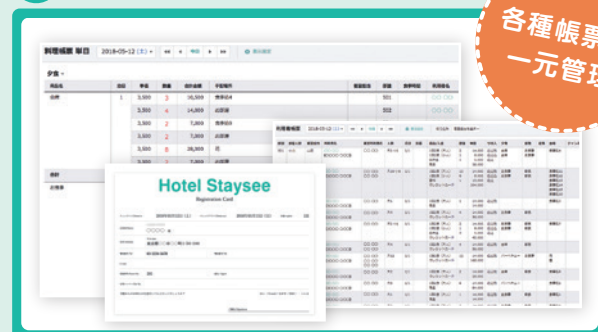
各種帳票

一元管理

料理帳票 単日 2018-05-12 (土)

夕食

| 料理名 | 室 | 単価 | 数量 | 合計金額 | 予約番号 |
|---|---|---|---|---|---|
| 会席 | 1 | 3,500 | 3 | 10,500 | 標準送付 |
| | | 3,500 | 4 | 14,000 | お部屋 |
| | | 3,500 | 2 | 7,000 | 標準送付 |
| | | 3,500 | 2 | 7,000 | お部屋 |
| | | 3,500 | 8 | 28,000 | 花 |
| | | 3,500 | 2 | 7,000 | お部屋 |

201
202

会席
上寿司

利用者帳票 2018-05-12

Hotel Staysee

Registration Card

〇〇〇〇 様